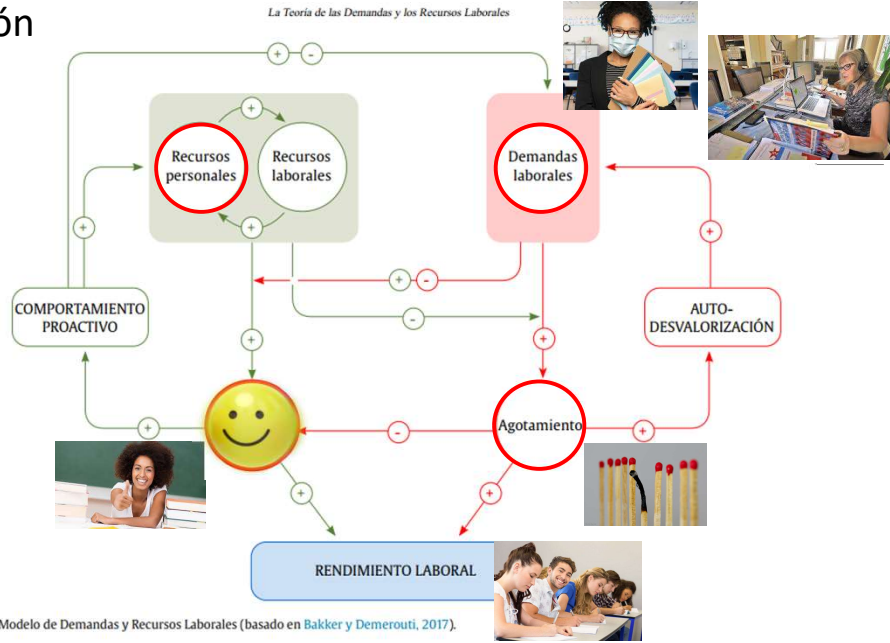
ón

La Teoría de las Demandas y los Recursos Laborales

+ -

Recursos personales

Recursos laborales

+

+

Demandas laborales

+

+

+ -

COMPORTAMIENTO PROACTIVO

-

AUTO-DESVALORIZACIÓN

+

+

+

+

Agotamiento

-

+

+

+

RENDIMIENTO LABORAL

Modelo de Demandas y Recursos Laborales (basado en Bakker y Demerouti, 2017).